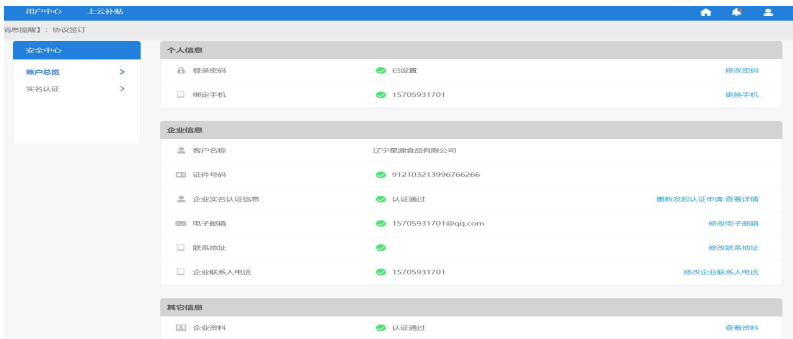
用户中心　上云补贴

消息提醒】：协议签订

安全中心

账户总览 >

实名认证 >

个人信息

登录密码　已设置　修改密码

绑定手机　15705931701　更换手机

企业信息

客户名称　辽宁星源食品有限公司

证件号码　91210321399676626б

企业实名认证信息　认证通过　重新发起认证申请 查看详情

电子邮箱　15705931701@qq.com　修改电子邮箱

联系地址　修改联系地址

企业联系人电话　15705931701　修改企业联系人电话

其它信息

企业资料　认证通过　查看资料